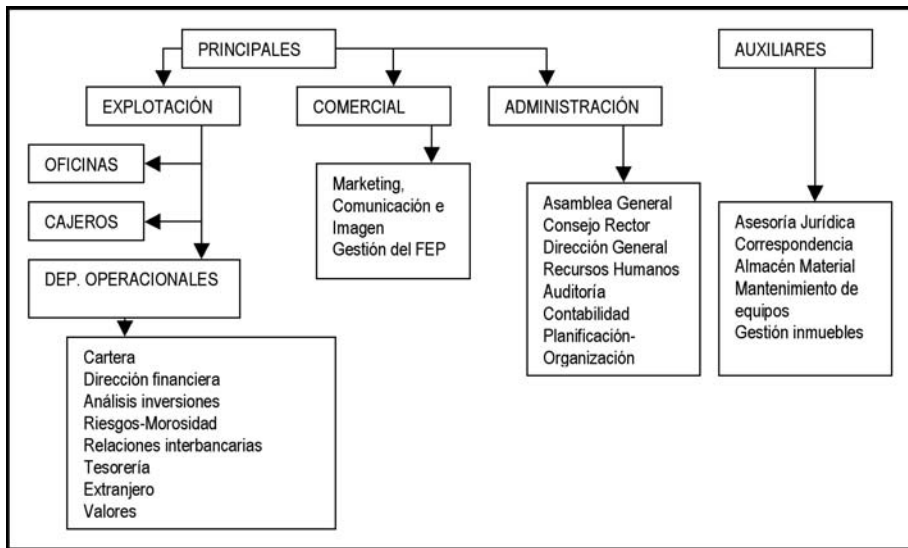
PRINCIPALES

AUXILIARES

EXPLOTACIÓN

COMERCIAL

ADMINISTRACIÓN

OFICINAS

CAJEROS

DEP. OPERACIONALES

Marketing, Comunicación e Imagen
Gestión del FEP

Asamblea General
Consejo Rector
Dirección General
Recursos Humanos
Auditoría
Contabilidad
Planificación-Organización

Asesoría Jurídica
Correspondencia
Almacén Material
Mantenimiento de equipos
Gestión inmuebles

Cartera
Dirección financiera
Análisis inversiones
Riesgos-Morosidad
Relaciones interbancarias
Tesorería
Extranjero
Valores